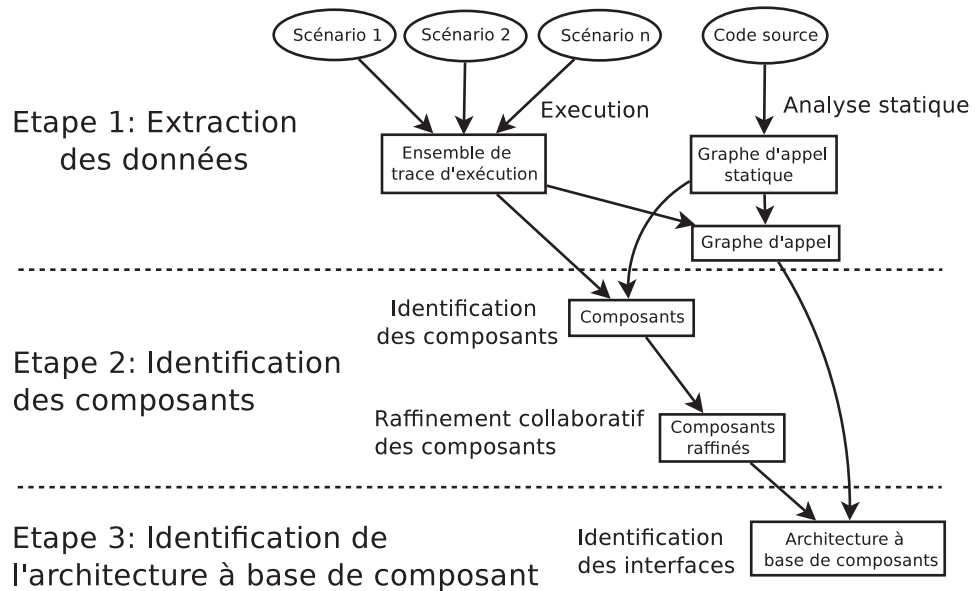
Scénario 1
Scénario 2
Scénario n
Code source

Etape 1: Extraction des données

Execution
Analyse statique
Ensemble de trace d'exécution
Graphe d'appel statique
Graphe d'appel

Etape 2: Identification des composants

Identification des composants
Composants
Raffinement collaboratif des composants
Composants raffinés

Etape 3: Identification de l'architecture à base de composant

Identification des interfaces
Architecture à base de composants